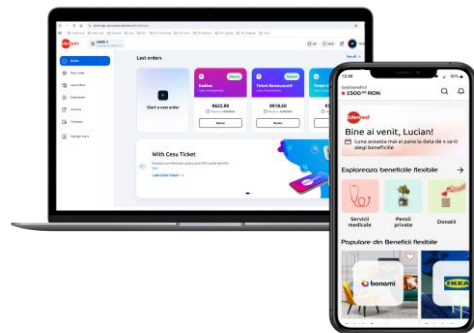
Last orders

Start a new order

Ticket Restaurant

9622.80

9918.00

With Cesu Ticket

12:30

1500 RON

Bine ai venit, Lucian!

Luna aceasta mai ai pana la data de x sa ti alegi beneficiile

Explorează beneficii flexibile

Servicii medicale

Pensii private

Donații

Populare din Beneficii flexibile

bonami

IKEA